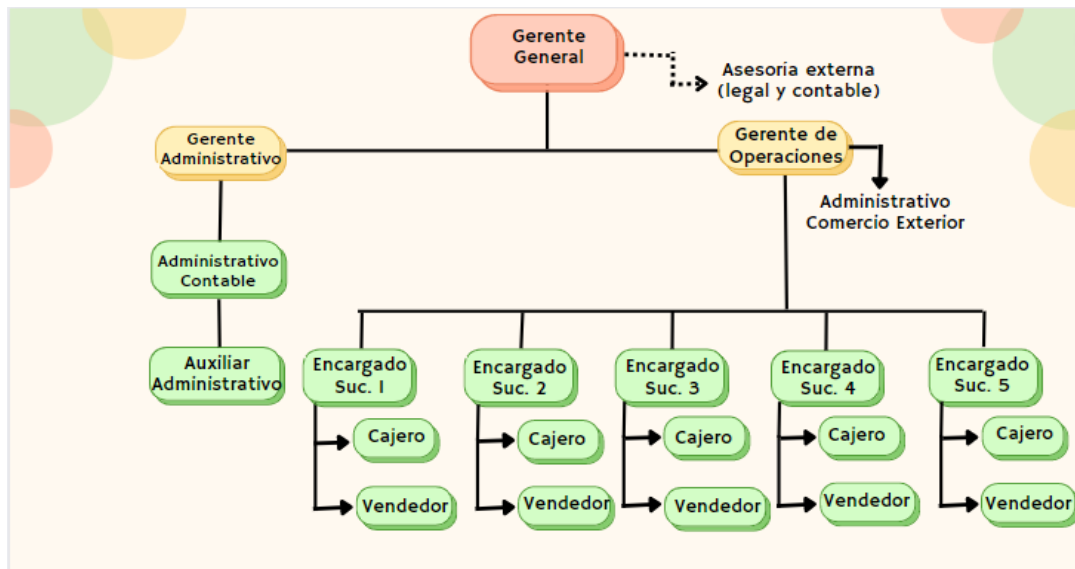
Gerente General

Asesoría externa (legal y contable)

Gerente Administrativo

Gerente de Operaciones

Administrativo Comercio Exterior

Administrativo Contable

Auxiliar Administrativo

Encargado Suc. 1

Cajero

Vendedor

Encargado Suc. 2

Cajero

Vendedor

Encargado Suc. 3

Cajero

Vendedor

Encargado Suc. 4

Cajero

Vendedor

Encargado Suc. 5

Cajero

Vendedor